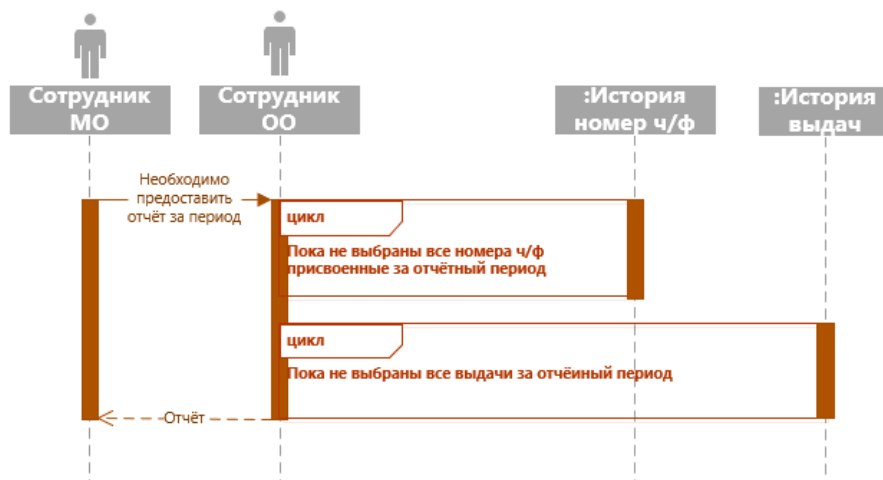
Сотрудник МО

Сотрудник ОО

:История номер ч/ф

:История выдач

Необходимо предоставить отчёт за период

цикл

Пока не выбраны все номера ч/ф присвоенные за отчётный период

цикл

Пока не выбраны все выдачи за отчёный период

Отчёт